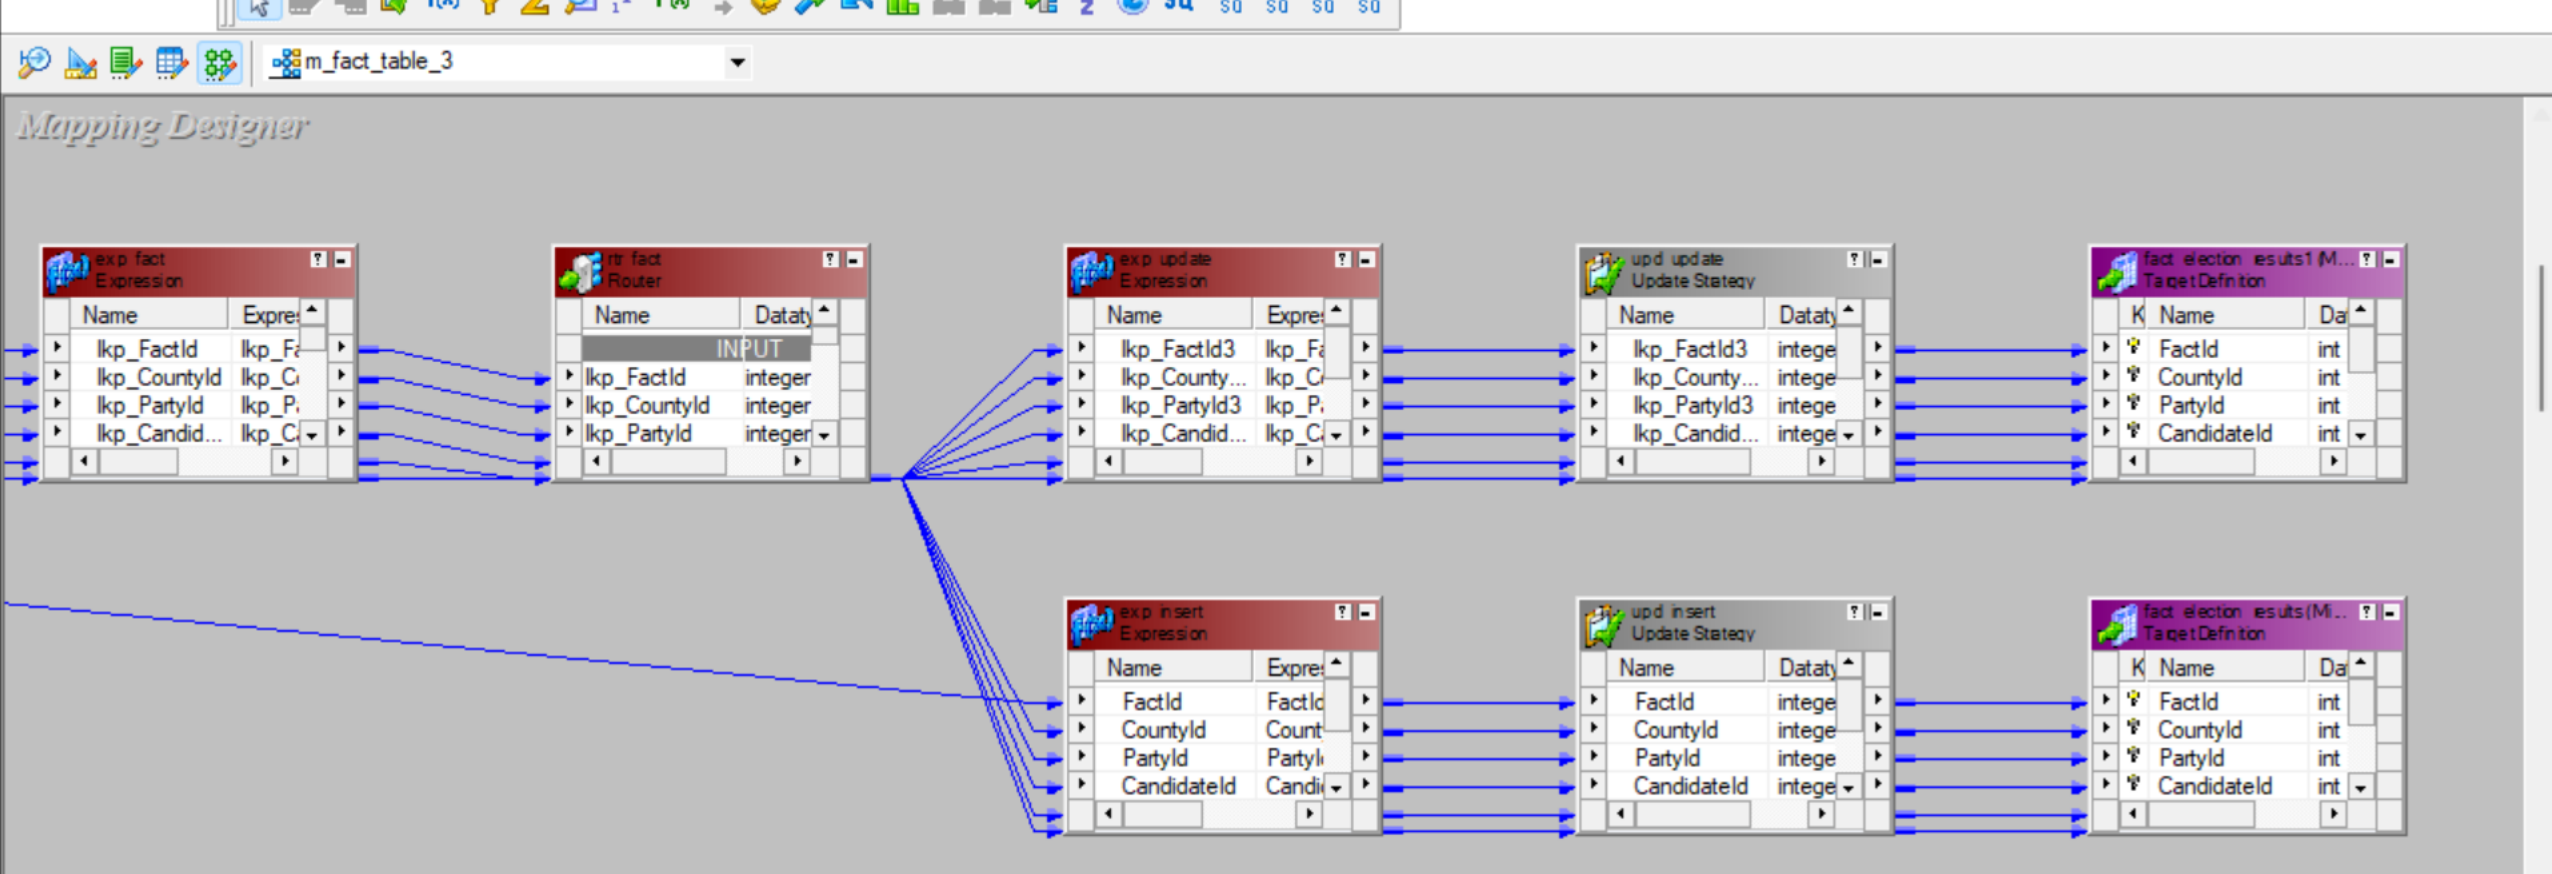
m_fact_table_3

Mapping Designer

exp_fact
Expression

| Name | Expre |
|---|---|
| lkp_FactId | lkp_F |
| lkp_CountyId | lkp_C |
| lkp_PartyId | lkp_P |
| lkp_Candid... | lkp_C |

rtr_fact
Router

| Name | Dataty |
|---|---|
| INPUT | |
| lkp_FactId | integer |
| lkp_CountyId | integer |
| lkp_PartyId | integer |

exp_update
Expression

| Name | Expre |
|---|---|
| lkp_FactId3 | lkp_F |
| lkp_County... | lkp_C |
| lkp_PartyId3 | lkp_P |
| lkp_Candid... | lkp_C |

upd_update
Update Strategy

| Name | Dataty |
|---|---|
| lkp_FactId3 | intege |
| lkp_County... | intege |
| lkp_PartyId3 | intege |
| lkp_Candid... | intege |

fact_election_results1 (M...
Target Definition

| K | Name | Da |
|---|---|---|
| | FactId | int |
| | CountyId | int |
| | PartyId | int |
| | CandidateId | int |

exp_insert
Expression

| Name | Expre |
|---|---|
| FactId | FactId |
| CountyId | Count |
| PartyId | PartyI |
| CandidateId | Candi |

upd_insert
Update Strategy

| Name | Dataty |
|---|---|
| FactId | intege |
| CountyId | intege |
| PartyId | intege |
| CandidateId | intege |

fact_election_results (Mi...
Target Definition

| K | Name | Da |
|---|---|---|
| | FactId | int |
| | CountyId | int |
| | PartyId | int |
| | CandidateId | int |